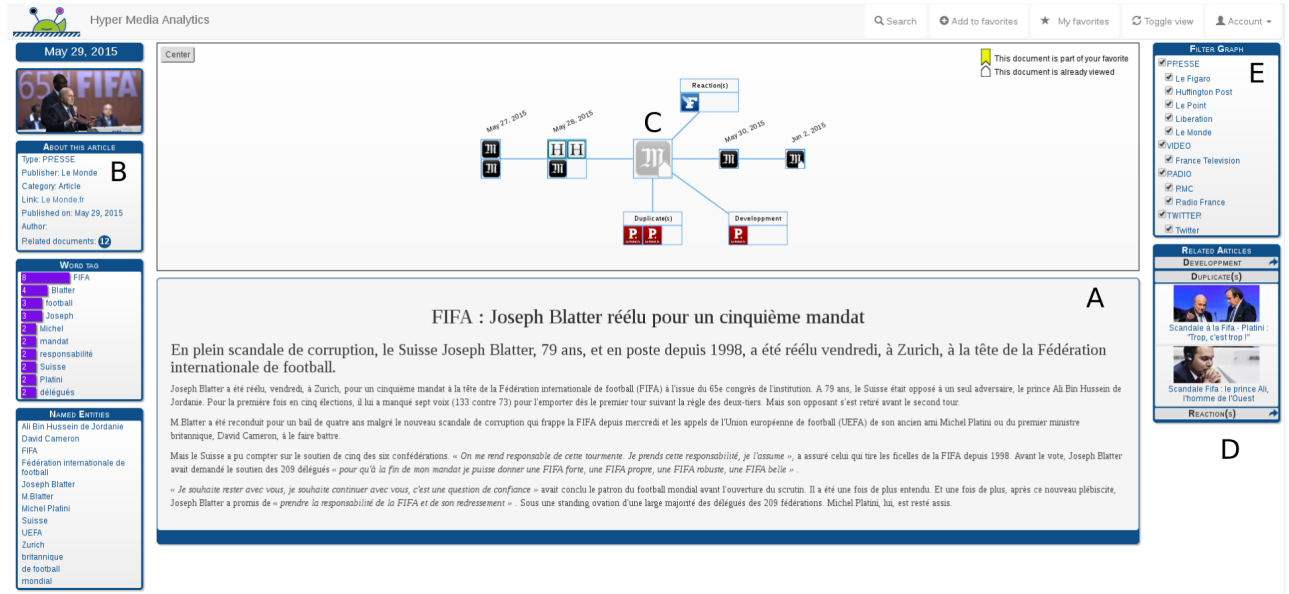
Hyper Media Analytics

Search  Add to favorites  My favorites  Toggle view  Account

May 29, 2015

About this article
Type: PPRESSE
Publisher: Le Monde
Category: Article
Link: Le Monde.fr
Published on: May 29, 2015
Author:
Related documents: 12

B

Word tag
8 FIFA
4 Blatter
3 football
3 Joseph
2 Michel
2 mandat
2 responsabilité
2 Suisse
2 Platini
2 délégués

Named Entities
Ali Bin Hussein de Jordanie
David Cameron
FIFA
Fédération internationale de football
Joseph Blatter
M.Blatter
Michel Platini
Suisse
UEFA
Zurich
britannique
de football
mondial

Center

This document is part of your favorite
This document is already viewed

Reaction(s)
May 27, 2015
May 28, 2015
C
May 30, 2015
Jun 2, 2015
Duplicate(s)
Developpment

A

FIFA : Joseph Blatter réélu pour un cinquième mandat

En plein scandale de corruption, le Suisse Joseph Blatter, 79 ans, et en poste depuis 1998, a été réélu vendredi, à Zurich, à la tête de la Fédération internationale de football.

Joseph Blatter a été réélu, vendredi, à Zurich, pour un cinquième mandat à la tête de la Fédération internationale de football (FIFA) à l'issue du 65e congrès de l'institution. A 79 ans, le Suisse était opposé à un seul adversaire, le prince Ali Bin Hussein de Jordanie. Pour la première fois en cinq élections, il lui a manqué sept voix (133 contre 73) pour l'emporter dès le premier tour suivant la règle des deux-tiers. Mais son opposant s'est retiré avant le second tour.

M.Blatter a été reconduit pour un bail de quatre ans malgré le nouveau scandale de corruption qui frappe la FIFA depuis mercredi et les appels de l'Union européenne de football (UEFA) de son ancien ami Michel Platini ou du premier ministre britannique, David Cameron, à le faire battre.

Mais le Suisse a pu compter sur le soutien de cinq des six confédérations. « On me rend responsable de cette tourmente. Je prends cette responsabilité, je l'assume », a assuré celui qui tire les ficelles de la FIFA depuis 1998. Avant le vote, Joseph Blatter avait demandé le soutien des 209 délégués « pour qu'à la fin de mon mandat je puisse donner une FIFA forte, une FIFA propre, une FIFA robuste, une FIFA belle » .

« Je souhaite rester avec vous, je souhaite continuer avec vous, c'est une question de confiance » avait conclu le patron du football mondial avant l'ouverture du scrutin. Il a été une fois de plus entendu. Et une fois de plus, après ce nouveau plébiscite, Joseph Blatter a promis de « prendre la responsabilité de la FIFA et son redressement » . Sous une standing ovation d'une large majorité des délégués des 209 fédérations. Michel Platini, lui, est resté assis.

Filter Graph
PPRESSE
Le Figaro
Huffington Post
Le Point
Liberation
Le Monde
VIDEO
France Television
RADIO
RMC
Radio France
TWITTER
Twitter

E

Related Articles
Developpment
Duplicate(s)
Scandale à la Fifa - Platini : "Trop, c'est trop !"
Scandale Fifa : le prince Ali, l'homme de l'Ouest
Reaction(s)

D